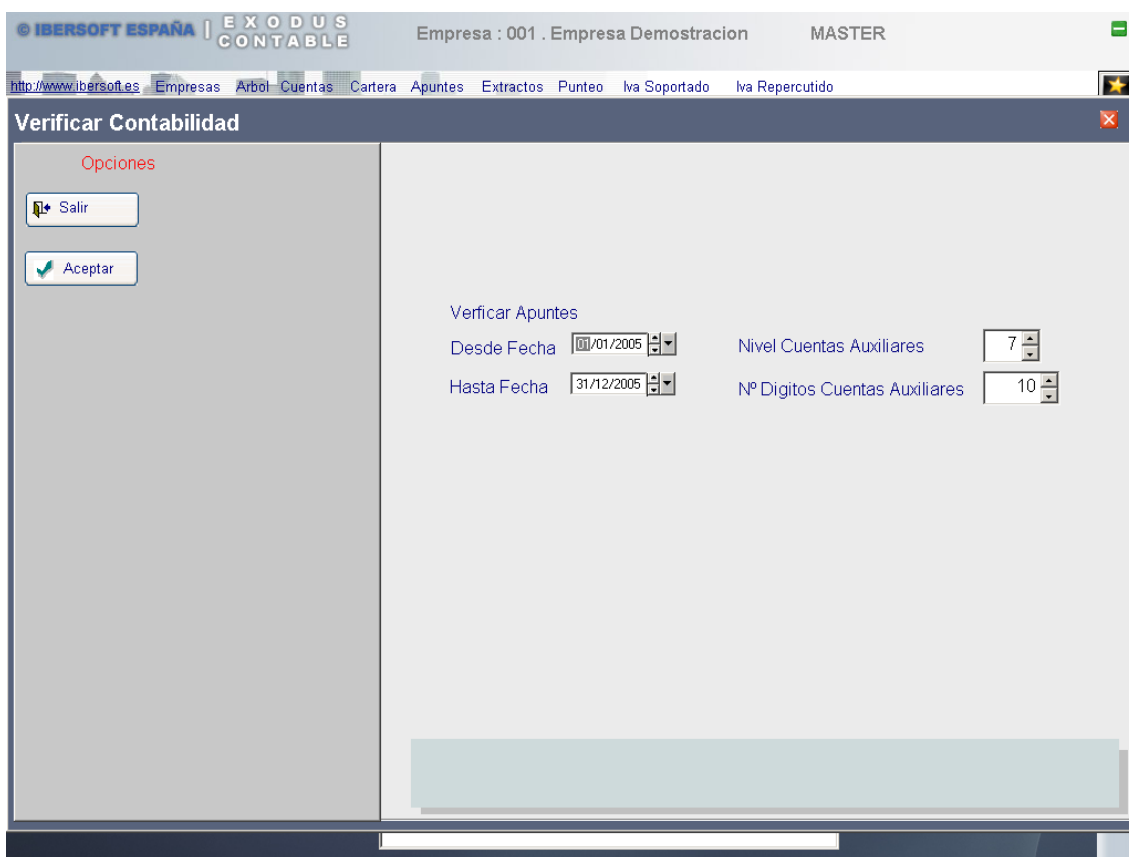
© IBERSOFT ESPAÑA | EXODUS CONTABLE

Empresa : 001 . Empresa Demostracion MASTER

http://www.ibersoft.es Empresas Arbol Cuentas Cartera Apuntes Extractos Punteo Iva Soportado Iva Repercutido

Verificar Contabilidad

Opciones

Salir

Aceptar

Verficar Apuntes

Desde Fecha 01/01/2005

Hasta Fecha 31/12/2005

Nivel Cuentas Auxiliares 7

Nº Digitos Cuentas Auxiliares 10